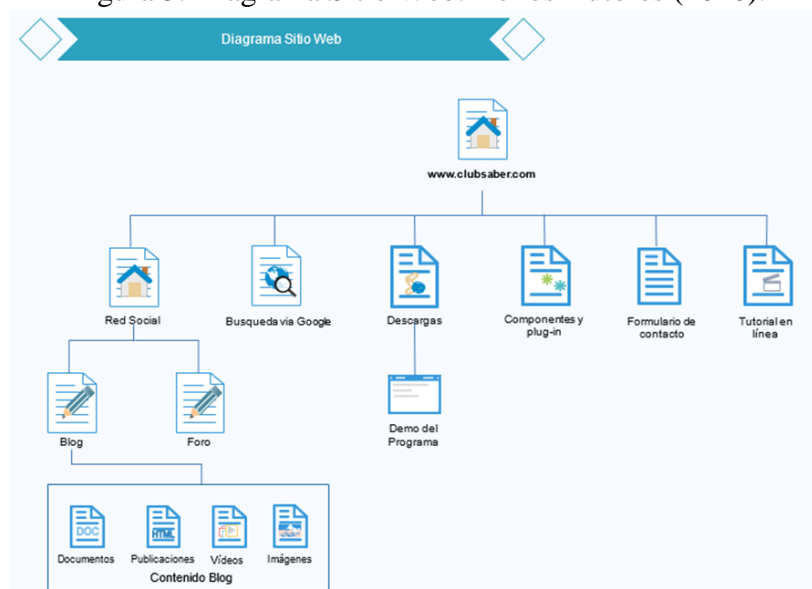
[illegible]

Diagrama Sitio Web

www.clubsaber.com

Red Social

Busqueda via Google

Descargas

Componentes y plug-in

Formulario de contacto

Tutorial en línea

Demo del Programa

Blog

Foro

DOC

HTML

Documentos

Publicaciones

Vídeos

Imágenes

Contenido Blog